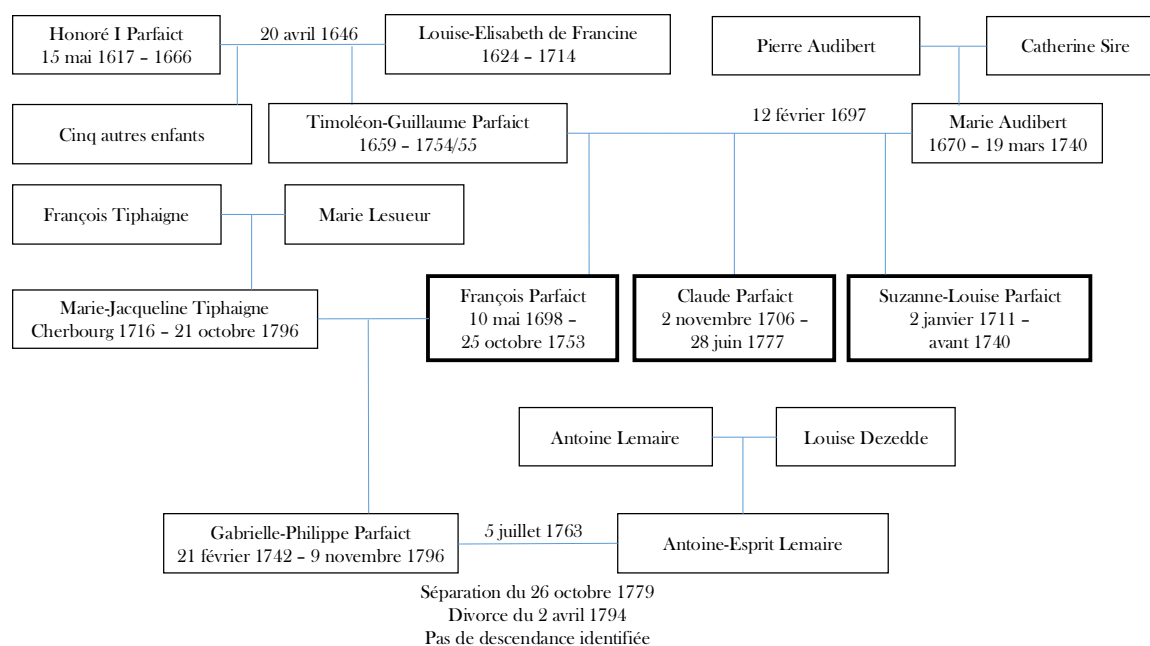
Honoré I Parfaict
15 mai 1617 – 1666

20 avril 1646

Louise-Elisabeth de Francine
1624 – 1714

Pierre Audibert

Catherine Sire

Cinq autres enfants

Timoléon-Guillaume Parfaict
1659 – 1754/55

12 février 1697

Marie Audibert
1670 – 19 mars 1740

François Tiphaigne

Marie Lesueur

Marie-Jacqueline Tiphaigne
Cherbourg 1716 – 21 octobre 1796

François Parfaict
10 mai 1698 –
25 octobre 1753

Claude Parfaict
2 novembre 1706 –
28 juin 1777

Suzanne-Louise Parfaict
2 janvier 1711 –
avant 1740

Antoine Lemaire

Louise Dezedde

Gabrielle-Philippe Parfaict
21 février 1742 – 9 novembre 1796

5 juillet 1763

Antoine-Esprit Lemaire

Séparation du 26 octobre 1779
Divorce du 2 avril 1794
Pas de descendance identifiée